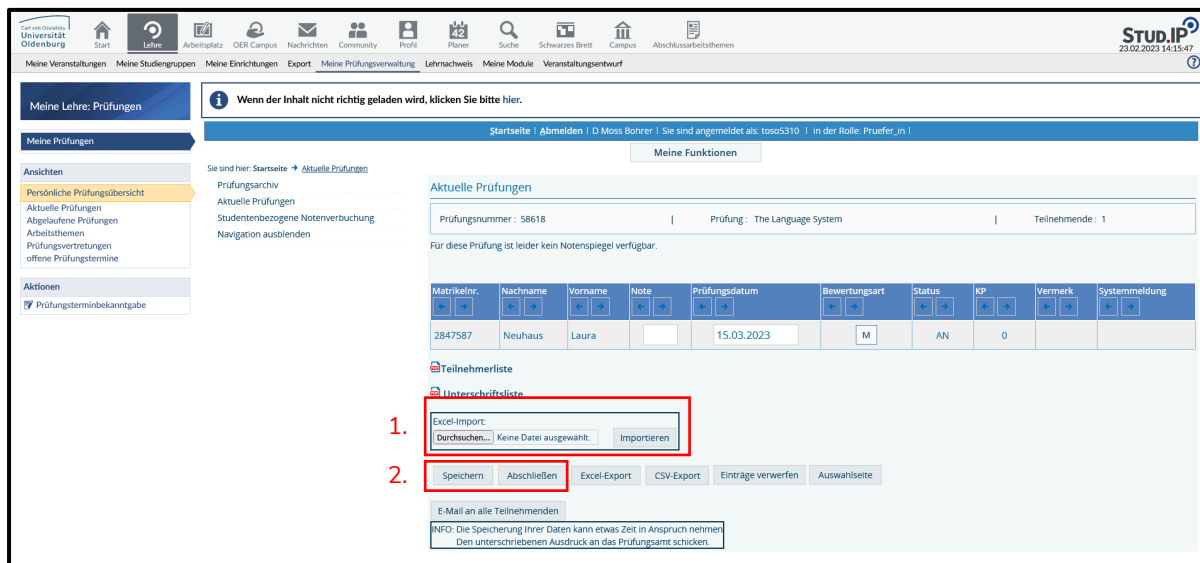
Carl von Ossietzky Universität Oldenburg

Start Lehre Arbeitsplatz OER Campus Nachrichten Community Profil Planer Suche Schwarzes Brett Campus Abschlussarbeitsthemen

STUD.IP 23.02.2023 14:15:47

Meine Veranstaltungen Meine Studiengruppen Meine Einrichtungen Export Meine Prüfungsverwaltung Lehrnachweis Meine Module Veranstaltungsentwurf

Meine Lehre: Prüfungen

Wenn der Inhalt nicht richtig geladen wird, klicken Sie bitte hier.

Meine Prüfungen

Startseite | Abmelden | D Moss Bohrer | Sie sind angemeldet als: toso5310 | in der Rolle: Pruefer_in |

Meine Funktionen

Ansichten
Persönliche Prüfungsübersicht
Aktuelle Prüfungen
Abgelaufene Prüfungen
Arbeitsthemen
Prüfungsvertretungen
offene Prüfungstermine

Aktionen
Prüfungsterminbekanntgabe

Sie sind hier: Startseite → Aktuelle Prüfungen
Prüfungsarchiv
Aktuelle Prüfungen
Studentenbezogene Notenverbuchung
Navigation ausblenden

Aktuelle Prüfungen

Prüfungsnummer : 58618 | Prüfung : The Language System | Teilnehmende : 1

Für diese Prüfung ist leider kein Notenspiegel verfügbar.

| Matrikelnr. | Nachname | Vorname | Note | Prüfungsdatum | Bewertungsart | Status | KP | Vermerk | Systemmeldung |
|---|---|---|---|---|---|---|---|---|---|
| 2847587 | Neuhaus | Laura | | 15.03.2023 | M | AN | 0 | | |

Teilnehmerliste

Unterschriftsliste

1.
Excel-Import:
Durchsuchen... Keine Datei ausgewählt. Importieren

2.
Speichern Abschließen Excel-Export CSV-Export Einträge verwerfen Auswahlseite

E-Mail an alle Teilnehmenden

INFO: Die Speicherung Ihrer Daten kann etwas Zeit in Anspruch nehmen
Den unterschriebenen Ausdruck an das Prüfungsamt schicken.